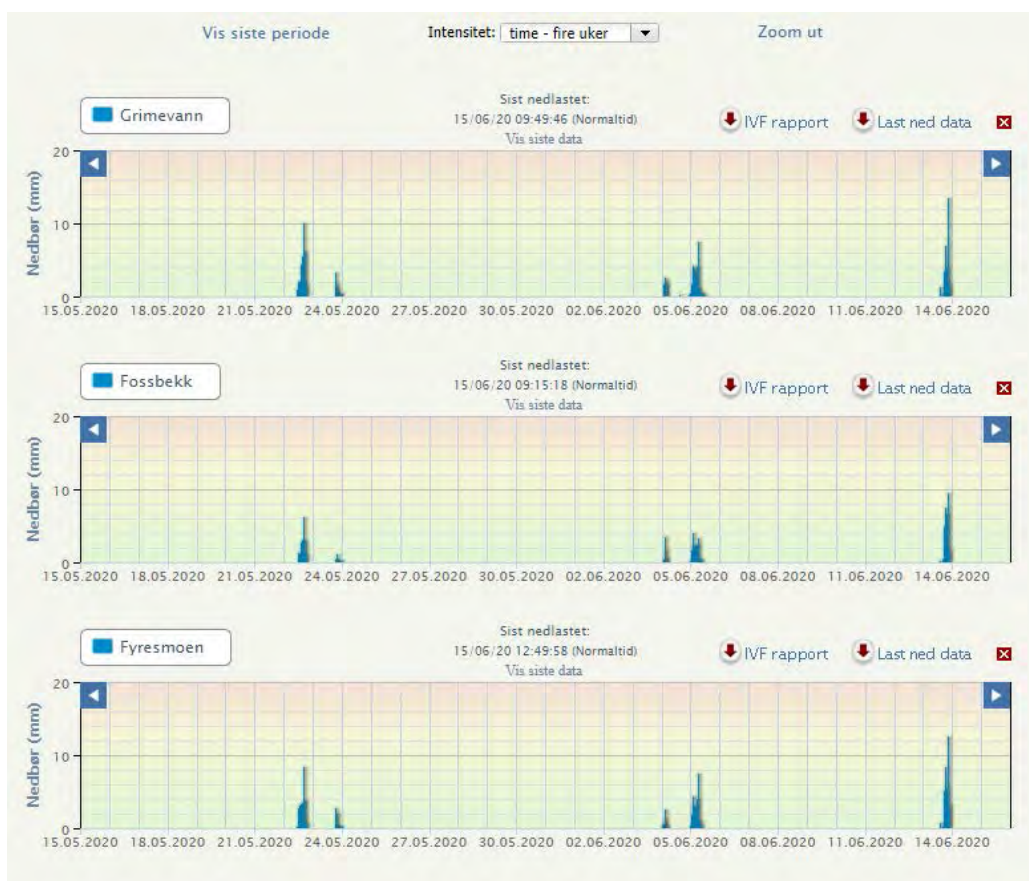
Vis siste periode
Intensitet: time - fire uker
Zoom ut

Grimevann
Sist nedlastet:
15/06/20 09:49:46 (Normaltid)
Vis siste data
IVF rapport
Last ned data

Nedbør (mm)
20
10
0
15.05.2020 18.05.2020 21.05.2020 24.05.2020 27.05.2020 30.05.2020 02.06.2020 05.06.2020 08.06.2020 11.06.2020 14.06.2020

Fossbekk
Sist nedlastet:
15/06/20 09:15:18 (Normaltid)
Vis siste data
IVF rapport
Last ned data

Nedbør (mm)
20
10
0
15.05.2020 18.05.2020 21.05.2020 24.05.2020 27.05.2020 30.05.2020 02.06.2020 05.06.2020 08.06.2020 11.06.2020 14.06.2020

Fyresmoen
Sist nedlastet:
15/06/20 12:49:58 (Normaltid)
Vis siste data
IVF rapport
Last ned data

Nedbør (mm)
20
10
0
15.05.2020 18.05.2020 21.05.2020 24.05.2020 27.05.2020 30.05.2020 02.06.2020 05.06.2020 08.06.2020 11.06.2020 14.06.2020